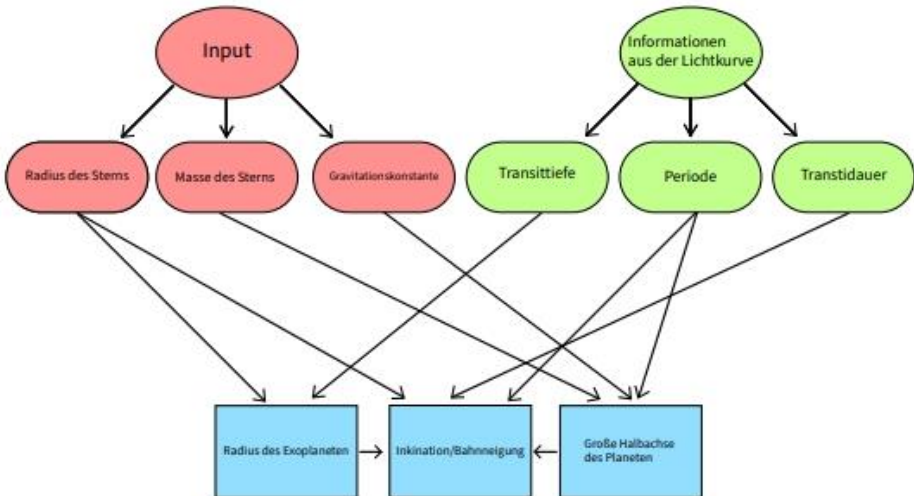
Input

Informationen aus der Lichtkurve

Radius des Sterns

Masse des Sterns

Gravitationskonstante

Transittiefe

Periode

Transtidauer

Radius des Exoplaneten

Inkination/Bahnneigung

Große Halbachse des Planeten